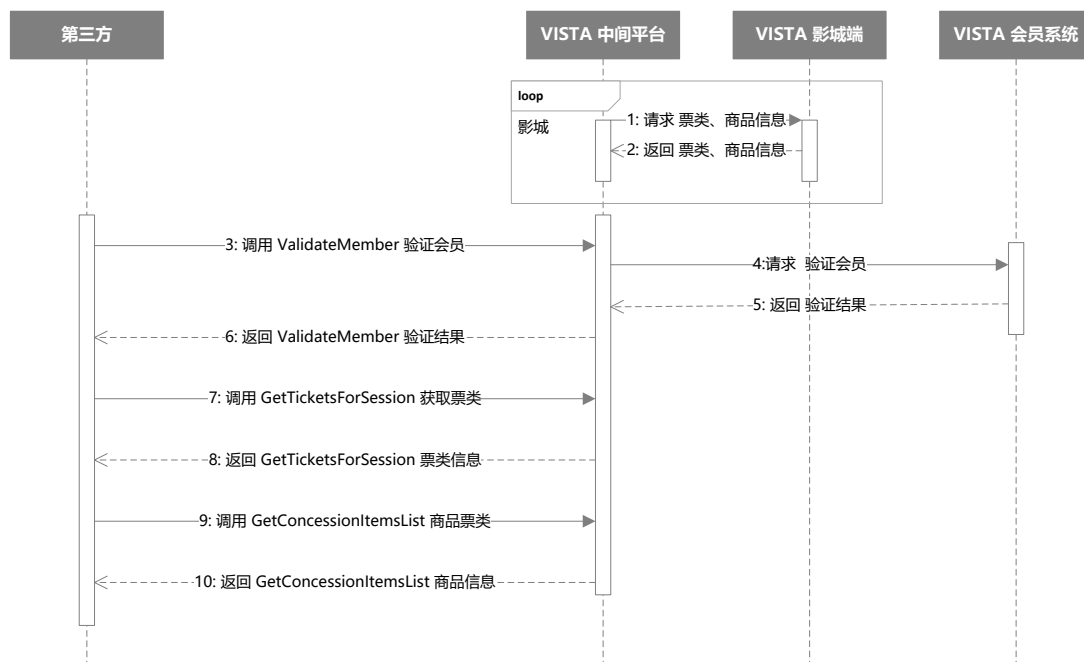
第三方

VISTA 中间平台

VISTA 影城端

VISTA 会员系统

loop

影城

1: 请求 票类、商品信息

2: 返回 票类、商品信息

3: 调用 ValidateMember 验证会员

4:请求 验证会员

5: 返回 验证结果

6: 返回 ValidateMember 验证结果

7: 调用 GetTicketsForSession 获取票类

8: 返回 GetTicketsForSession 票类信息

9: 调用 GetConcessionItemsList 商品票类

10: 返回 GetConcessionItemsList 商品信息